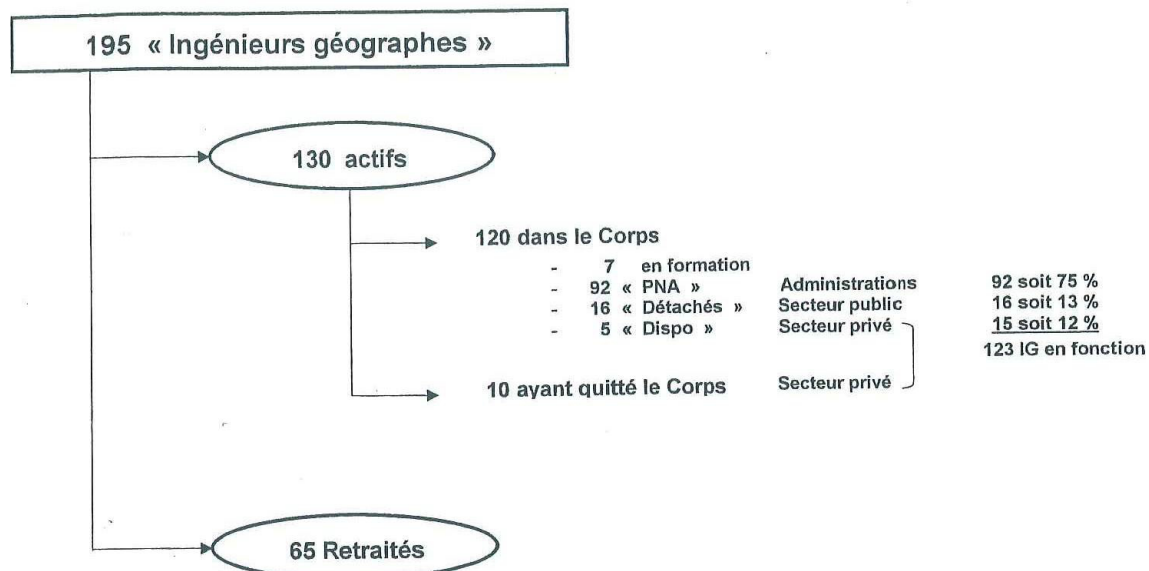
195 « Ingénieurs géographes »

130 actifs

120 dans le Corps

- 7 en formation
- 92 « PNA » Administrations 92 soit 75 %
- 16 « Détachés » Secteur public 16 soit 13 %
- 5 « Dispo » Secteur privé 15 soit 12 %

123 IG en fonction

10 ayant quitté le Corps Secteur privé

65 Retraités